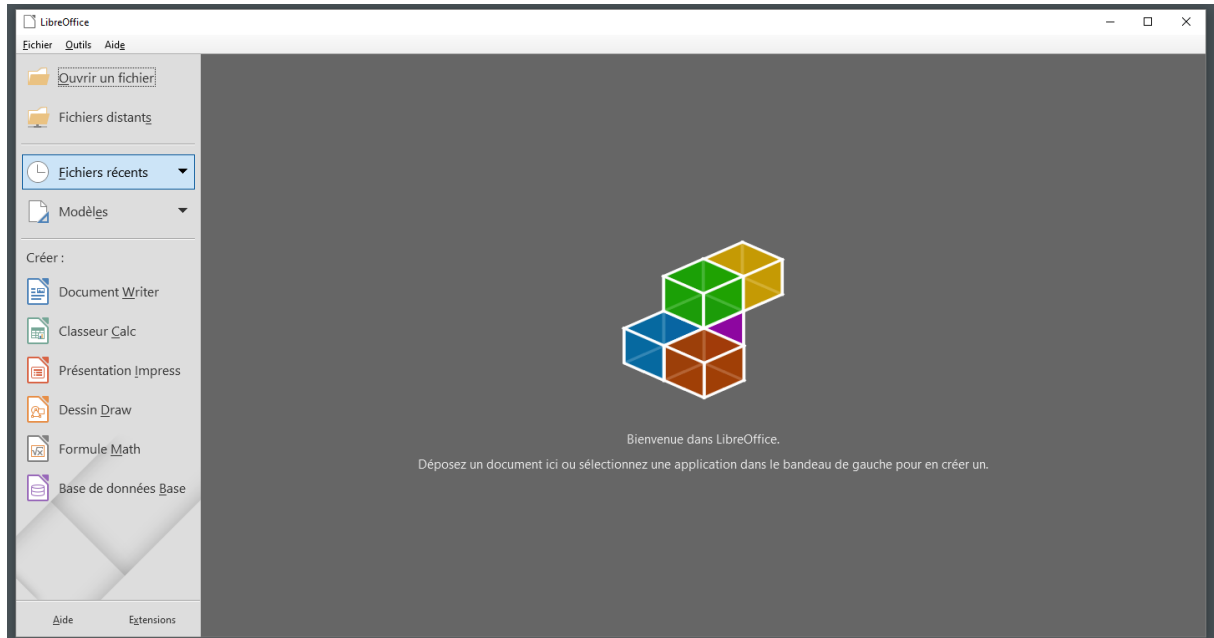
LibreOffice

Fichier Outils Aide

Ouvrir un fichier

Fichiers distants

Fichiers récents

Modèles

Créer :

Document Writer

Classeur Calc

Présentation Impress

Dessin Draw

Formule Math

Base de données Base

Aide Extensions

Bienvenue dans LibreOffice.

Déposez un document ici ou sélectionnez une application dans le bandeau de gauche pour en créer un.